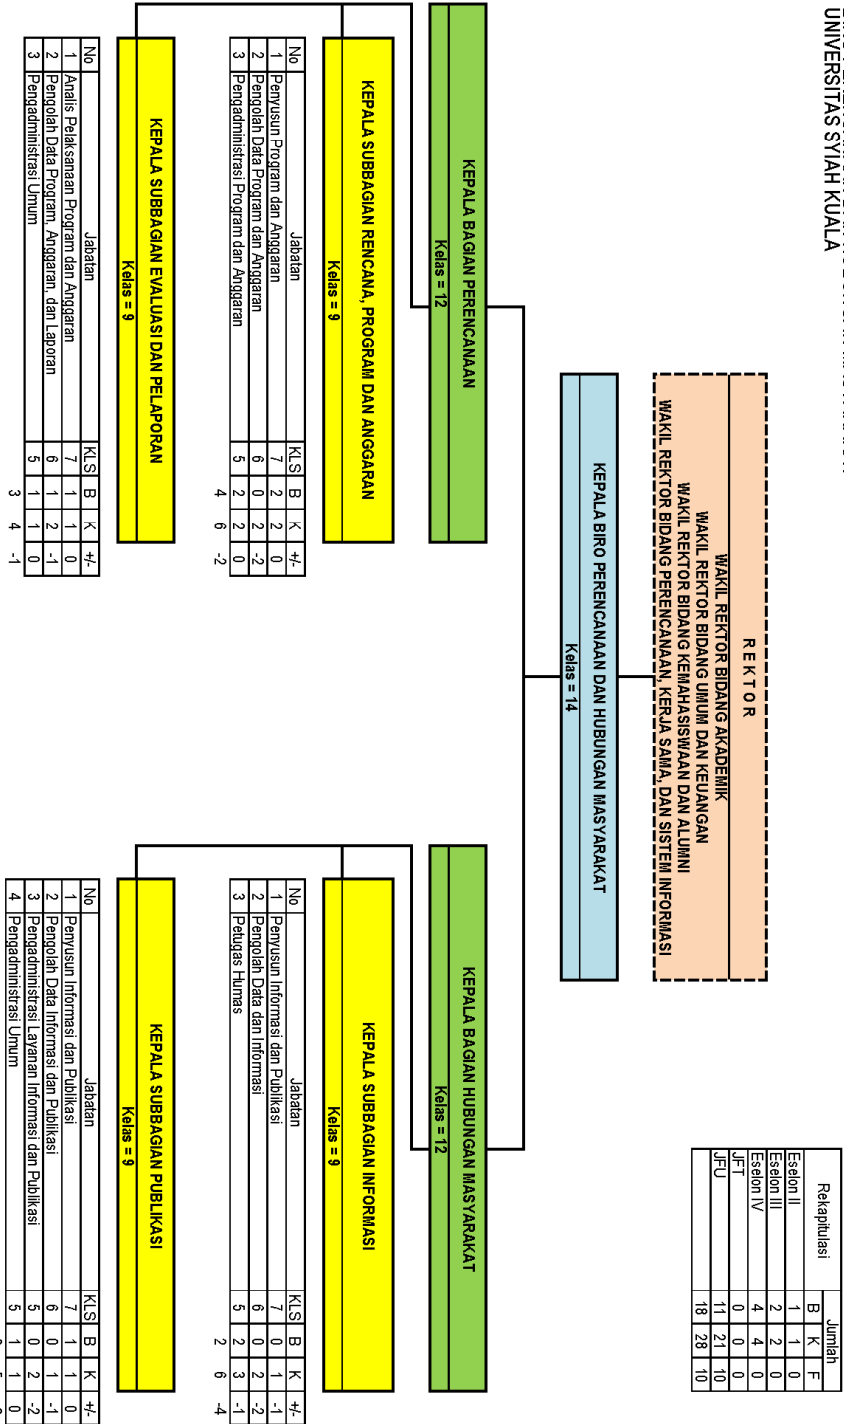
UNIVERSITAS SYIAH KUALA

R E K T O R
WAKIL REKTOR BIDANG AKADEMIK
WAKIL REKTOR BIDANG UMUM DAN KEUANGAN
WAKIL REKTOR BIDANG KEMAHASISWAAN DAN ALUMNI
WAKIL REKTOR BIDANG PERENCANAAN, KERJA SAMA, DAN SISTEM INFORMASI

KEPALA BIRO PERENCANAAN DAN HUBUNGAN MASYARAKAT
Kelas = 14

KEPALA BAGIAN PERENCANAAN
Kelas = 12

KEPALA SUBBAGIAN RENCANA, PROGRAM DAN ANGGARAN
Kelas = 9

| No | Jabatan | KLS | B | K | +/- |
|---|---|---|---|---|---|
| 1 | Penyusun Program dan Anggaran | 7 | 2 | 2 | 0 |
| 2 | Pengolah Data Program dan Anggaran | 6 | 0 | 2 | -2 |
| 3 | Pengadministrasi Program dan Anggaran | 5 | 2 | 2 | 0 |
| | | | 4 | 6 | -2 |

KEPALA SUBBAGIAN EVALUASI DAN PELAPORAN
Kelas = 9

| No | Jabatan | KLS | B | K | +/- |
|---|---|---|---|---|---|
| 1 | Analis Pelaksanaan Program dan Anggaran | 7 | 1 | 1 | 0 |
| 2 | Pengolah Data Program, Anggaran, dan Laporan | 6 | 1 | 2 | -1 |
| 3 | Pengadministrasi Umum | 5 | 1 | 1 | 0 |
| | | | 3 | 4 | -1 |

KEPALA BAGIAN HUBUNGAN MASYARAKAT
Kelas = 12

KEPALA SUBBAGIAN INFORMASI
Kelas = 9

| No | Jabatan | KLS | B | K | +/- |
|---|---|---|---|---|---|
| 1 | Penyusun Informasi dan Publikasi | 7 | 0 | 1 | -1 |
| 2 | Pengolah Data dan Informasi | 6 | 0 | 2 | -2 |
| 3 | Petugas Humas | 5 | 2 | 3 | -1 |
| | | | 2 | 6 | -4 |

KEPALA SUBBAGIAN PUBLIKASI
Kelas = 9

| No | Jabatan | KLS | B | K | +/- |
|---|---|---|---|---|---|
| 1 | Penyusun Informasi dan Publikasi | 7 | 1 | 1 | 0 |
| 2 | Pengolah Data Informasi dan Publikasi | 6 | 0 | 1 | -1 |
| 3 | Pengadministrasi Layanan Informasi dan Publikasi | 5 | 0 | 2 | -2 |
| 4 | Pengadministrasi Umum | 5 | 1 | 1 | 0 |

| Rekapitulasi | B | K | F |
|---|---|---|---|
| Eselon II | 1 | 1 | 0 |
| Eselon III | 2 | 2 | 0 |
| Eselon IV | 4 | 4 | 0 |
| JFT | 0 | 0 | 0 |
| JFU | 11 | 21 | 10 |
| Jumlah | 18 | 28 | 10 |